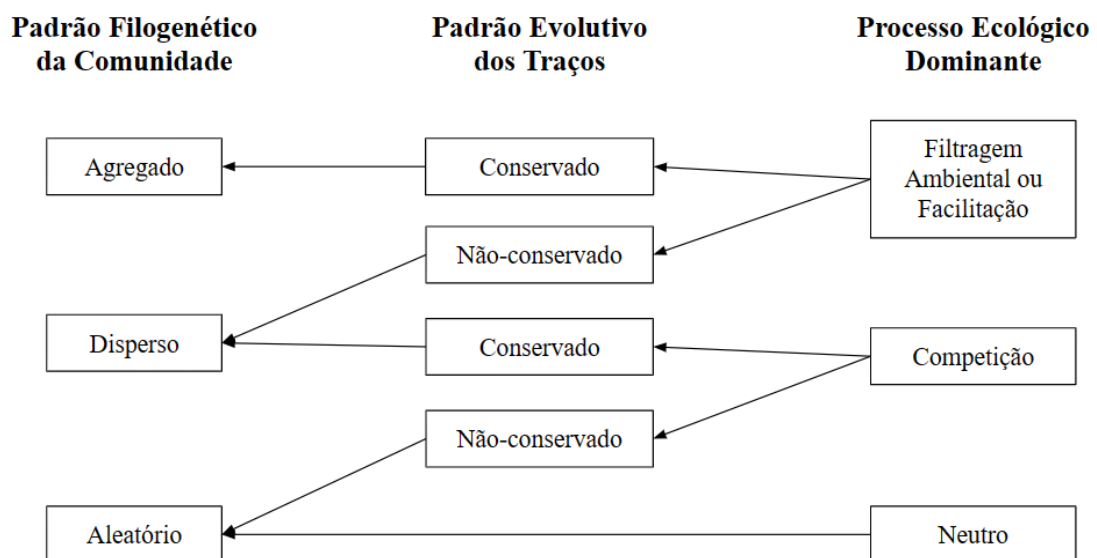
Padrão Filogenético da Comunidade

Padrão Evolutivo dos Traços

Processo Ecológico Dominante

Agregado

Conservado

Filtragem Ambiental ou Facilitação

Não-conservado

Disperso

Conservado

Competição

Não-conservado

Aleatório

Neutro